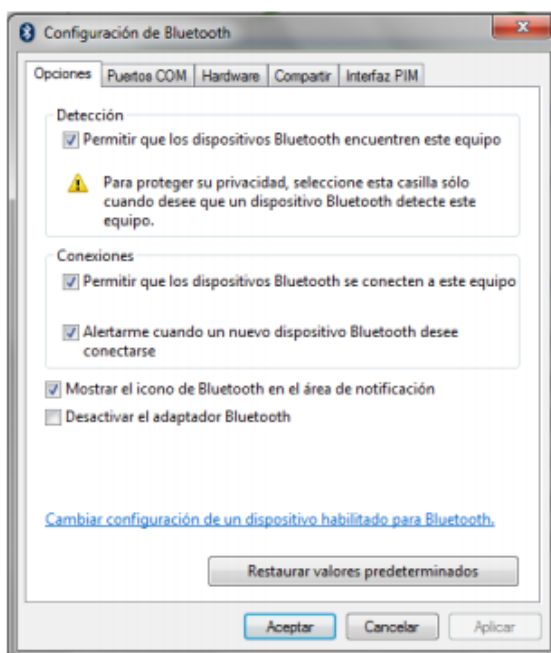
Configuración de Bluetooth

Opciones | Puertos COM | Hardware | Compartir | Interfaz PIM

Detección

Permitir que los dispositivos Bluetooth encuentren este equipo

Para proteger su privacidad, seleccione esta casilla sólo cuando desee que un dispositivo Bluetooth detecte este equipo.

Conexiones

Permitir que los dispositivos Bluetooth se conecten a este equipo

Alertarme cuando un nuevo dispositivo Bluetooth desee conectarse

Mostrar el icono de Bluetooth en el área de notificación

Desactivar el adaptador Bluetooth

Cambiar configuración de un dispositivo habilitado para Bluetooth.

Restaurar valores predeterminados

Aceptar | Cancelar | Aplicar